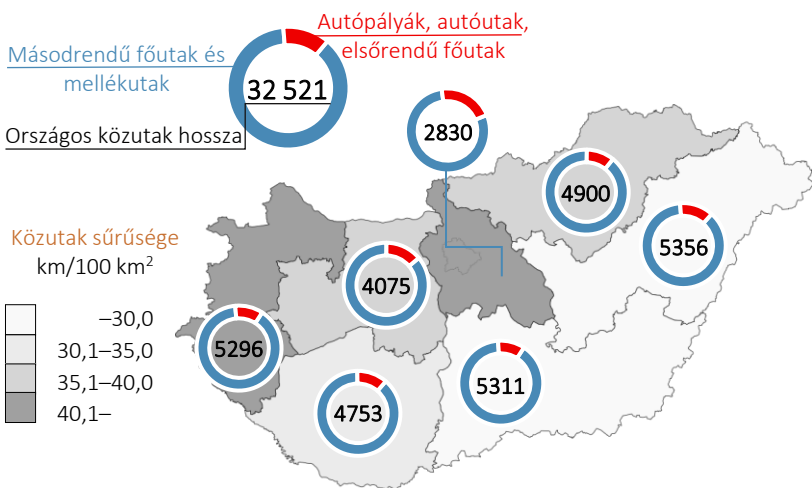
Autópályák, autóutak, elsőrendű főutak

Másodrendű főutak és mellékutak

32 521

Országos közutak hossza

2830

4900

5356

4075

5296

5311

4753

Közutak sűrűsége km/100 km$^2$

–30,0

30,1–35,0

35,1–40,0

40,1–